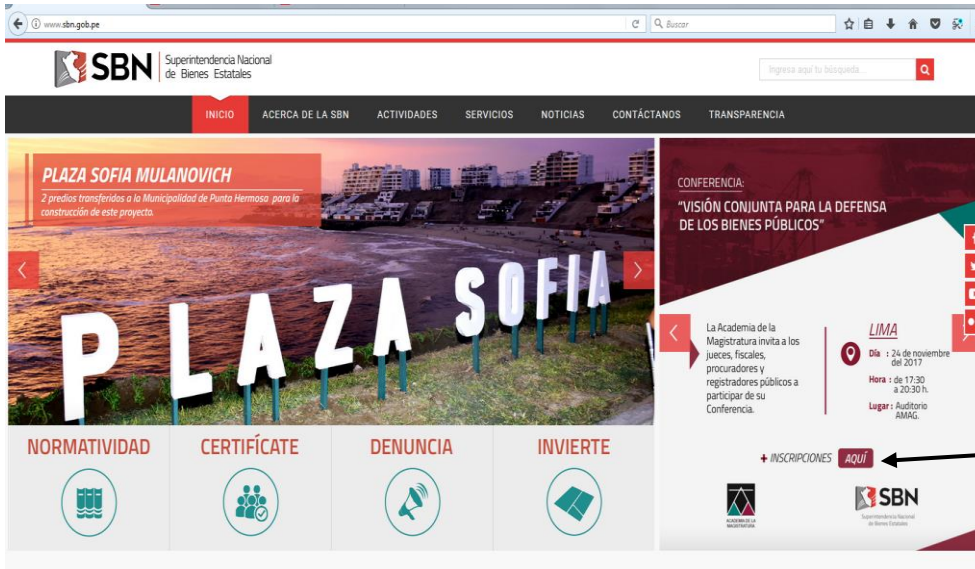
www.sbn.gob.pe

Buscar

SBN Superintendencia Nacional de Bienes Estatales

Ingresa aquí tu búsqueda...

INICIO ACERCA DE LA SBN ACTIVIDADES SERVICIOS NOTICIAS CONTÁCTANOS TRANSPARENCIA

PLAZA SOFIA MULANOVICH

2 predios transferidos a la Municipalidad de Punta Hermosa para la construcción de este proyecto.

PLAZA SOFIA

CONFERENCIA:

"VISIÓN CONJUNTA PARA LA DEFENSA DE LOS BIENES PÚBLICOS"

La Academia de la Magistratura invita a los jueces, fiscales, procuradores y registradores públicos a participar de su Conferencia.

LIMA

Día : 24 de noviembre del 2017

Hora : de 17:30 a 20:30 h.

Lugar : Auditorio AMAG.

+ INSCRIPCIONES AQUÍ

ACADEMIA DE LA MAGISTRATURA

SBN Superintendencia Nacional de Bienes Estatales

NORMATIVIDAD

CERTIFÍCATE

DENUNCIA

INVIERTE